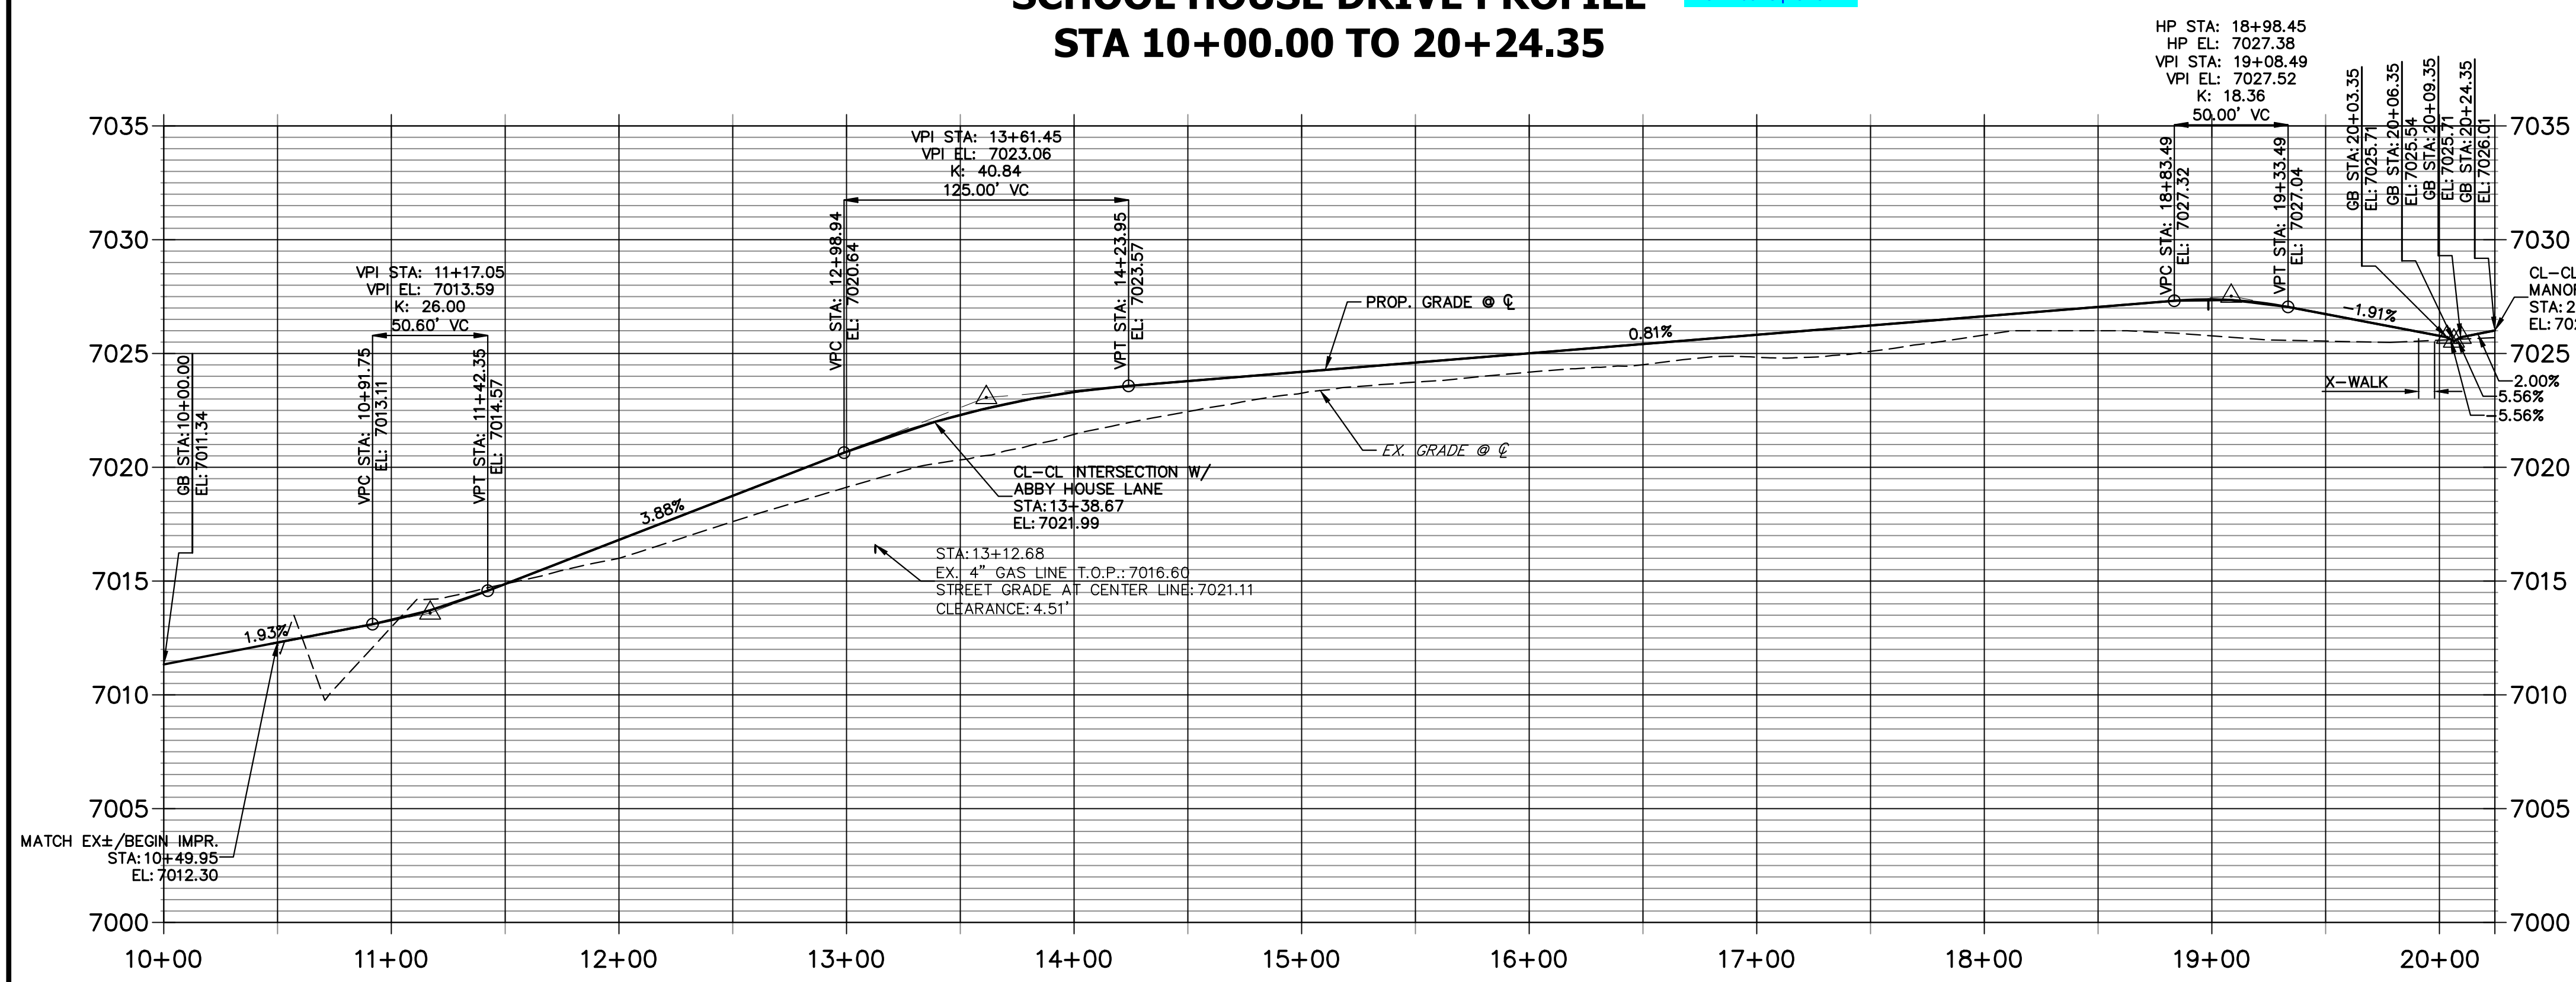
SCHOOL HOUSE DRIVE PROFILE
STA 10+00.00 TO 20+24.35

HP STA: 18+98.45
HP EL: 7027.38
VPI STA: 19+08.49
VPI EL: 7027.52
K: 18.36
50.00' VC

VPI STA: 13+61.45
VPI EL: 7023.06
K: 40.84
125.00' VC

VPI STA: 11+17.05
VPI EL: 7013.59
K: 26.00
50.60' VC

GB STA:10+00.00
EL: 7011.34

VPC STA: 10+91.75
EL: 7013.11

VPT STA: 11+42.35
EL: 7014.57

VPC STA: 12+98.94
EL: 7020.64

VPT STA: 14+23.95
EL: 7023.57

VPC STA: 18+83.49
EL: 7027.32

VPT STA: 19+33.49
EL: 7027.04

GB STA:20+03.35
EL: 7025.71

GB STA:20+06.35
EL: 7025.54

GB STA:20+09.35
EL: 7025.71

GB STA:20+24.35
EL: 7026.01

CL–CL
MANO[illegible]
STA: 2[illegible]
EL: 70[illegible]

PROP. GRADE @ ℄
0.81%
-1.91%
X-WALK
2.00%
5.56%
5.56%
EX. GRADE @ ℄

CL-CL INTERSECTION W/
ABBY HOUSE LANE
STA:13+38.67
EL: 7021.99

3.88%

STA:13+12.68
EX. 4" GAS LINE T.O.P.: 7016.60
STREET GRADE AT CENTER LINE: 7021.11
CLEARANCE: 4.51'

1.93%

MATCH EX±/BEGIN IMPR.
STA:10+49.95
EL: 7012.30

7035
7030
7025
7020
7015
7010
7005
7000

10+00
11+00
12+00
13+00
14+00
15+00
16+00
17+00
18+00
19+00
20+00